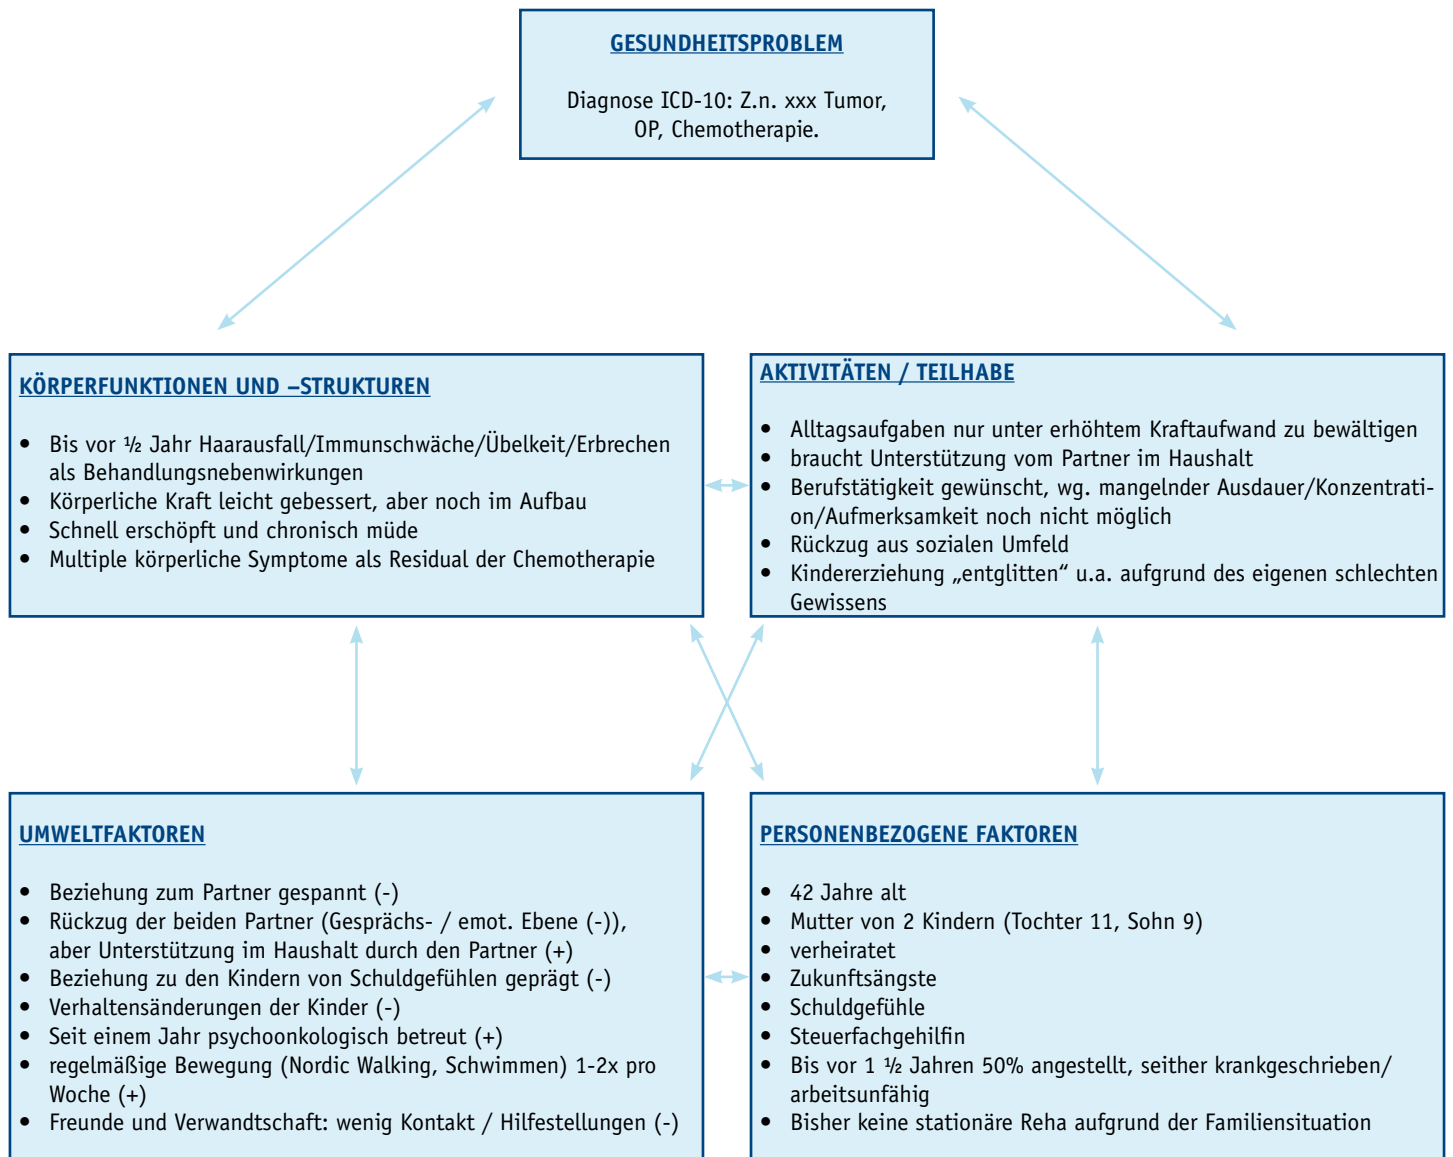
GESUNDHEITSPROBLEM

Diagnose ICD-10: Z.n. xxx Tumor, OP, Chemotherapie.

KÖRPERFUNKTIONEN UND –STRUKTUREN

- Bis vor ½ Jahr Haarausfall/Immunschwäche/Übelkeit/Erbrechen als Behandlungsnebenwirkungen
- Körperliche Kraft leicht gebessert, aber noch im Aufbau
- Schnell erschöpft und chronisch müde
- Multiple körperliche Symptome als Residual der Chemotherapie

AKTIVITÄTEN / TEILHABE

- Alltagsaufgaben nur unter erhöhtem Kraftaufwand zu bewältigen
- braucht Unterstützung vom Partner im Haushalt
- Berufstätigkeit gewünscht, wg. mangelnder Ausdauer/Konzentration/Aufmerksamkeit noch nicht möglich
- Rückzug aus sozialen Umfeld
- Kindererziehung „entglitten" u.a. aufgrund des eigenen schlechten Gewissens

UMWELTFAKTOREN

- Beziehung zum Partner gespannt (-)
- Rückzug der beiden Partner (Gesprächs- / emot. Ebene (-)), aber Unterstützung im Haushalt durch den Partner (+)
- Beziehung zu den Kindern von Schuldgefühlen geprägt (-)
- Verhaltensänderungen der Kinder (-)
- Seit einem Jahr psychoonkologisch betreut (+)
- regelmäßige Bewegung (Nordic Walking, Schwimmen) 1-2x pro Woche (+)
- Freunde und Verwandtschaft: wenig Kontakt / Hilfestellungen (-)

PERSONENBEZOGENE FAKTOREN

- 42 Jahre alt
- Mutter von 2 Kindern (Tochter 11, Sohn 9)
- verheiratet
- Zukunftsängste
- Schuldgefühle
- Steuerfachgehilfin
- Bis vor 1 ½ Jahren 50% angestellt, seither krankgeschrieben/ arbeitsunfähig
- Bisher keine stationäre Reha aufgrund der Familiensituation